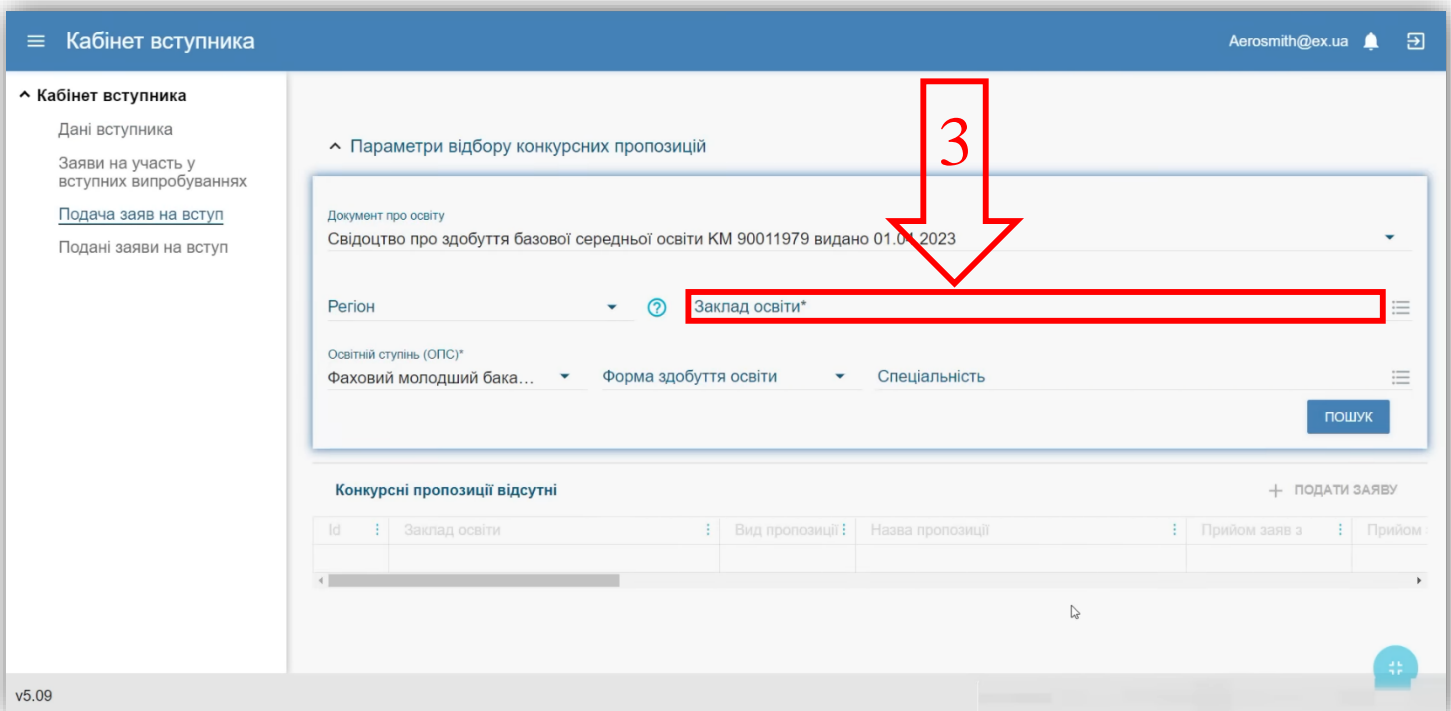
Кабінет вступника

Aerosmith@ex.ua

Кабінет вступника
Дані вступника
Заяви на участь у вступних випробуваннях
Подача заяв на вступ
Подані заяви на вступ

3

Параметри відбору конкурсних пропозицій

Документ про освіту
Свідоцтво про здобуття базової середньої освіти КМ 90011979 видано 01.0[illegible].2023

Регіон
Заклад освіти*

Освітній ступінь (ОПС)*
Фаховий молодший бака...
Форма здобуття освіти
Спеціальність

ПОШУК

Конкурсні пропозиції відсутні

ПОДАТИ ЗАЯВУ

| Id | Заклад освіти | Вид пропозиції | Назва пропозиції | Прийом заяв з | Прийом |
|---|---|---|---|---|---|
| | | | | | |

v5.09